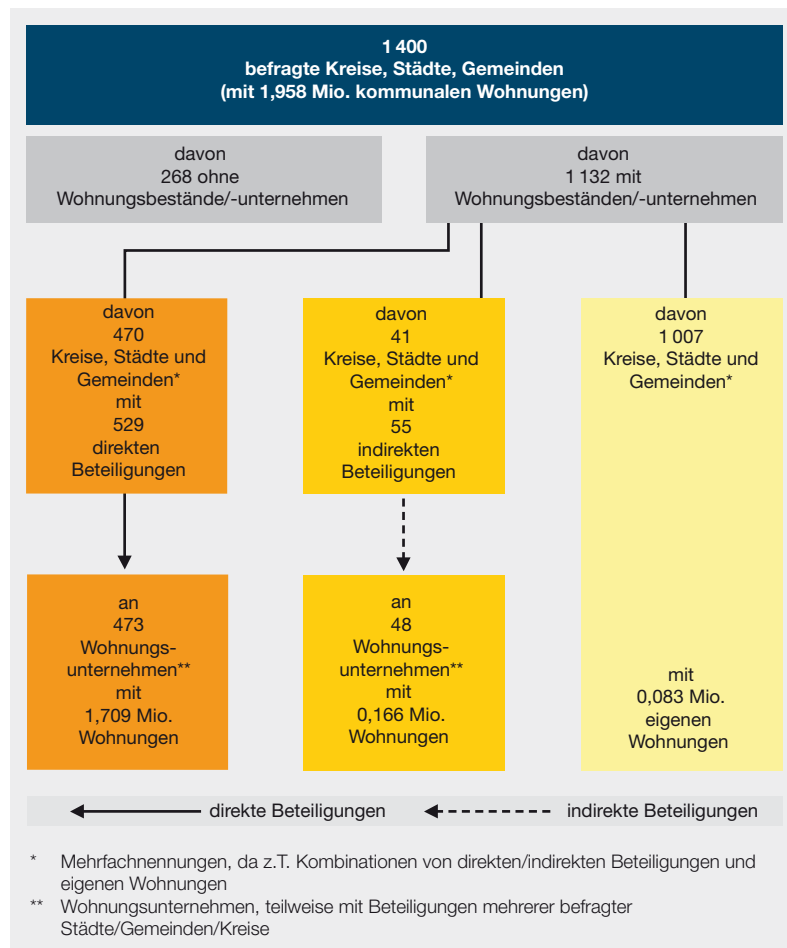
1 400
befragte Kreise, Städte, Gemeinden
(mit 1,958 Mio. kommunalen Wohnungen)

davon
268 ohne
Wohnungsbestände/-unternehmen

davon
1 132 mit
Wohnungsbeständen/-unternehmen

davon
470
Kreise, Städte und Gemeinden*
mit
529
direkten
Beteiligungen

davon
41
Kreise, Städte und Gemeinden*
mit
55
indirekten
Beteiligungen

davon
1 007
Kreise, Städte und Gemeinden*

an
473
Wohnungsunternehmen**
mit
1,709 Mio.
Wohnungen

an
48
Wohnungsunternehmen**
mit
0,166 Mio.
Wohnungen

mit
0,083 Mio.
eigenen
Wohnungen

direkte Beteiligungen
indirekte Beteiligungen

* Mehrfachnennungen, da z.T. Kombinationen von direkten/indirekten Beteiligungen und eigenen Wohnungen

** Wohnungsunternehmen, teilweise mit Beteiligungen mehrerer befragter Städte/Gemeinden/Kreise